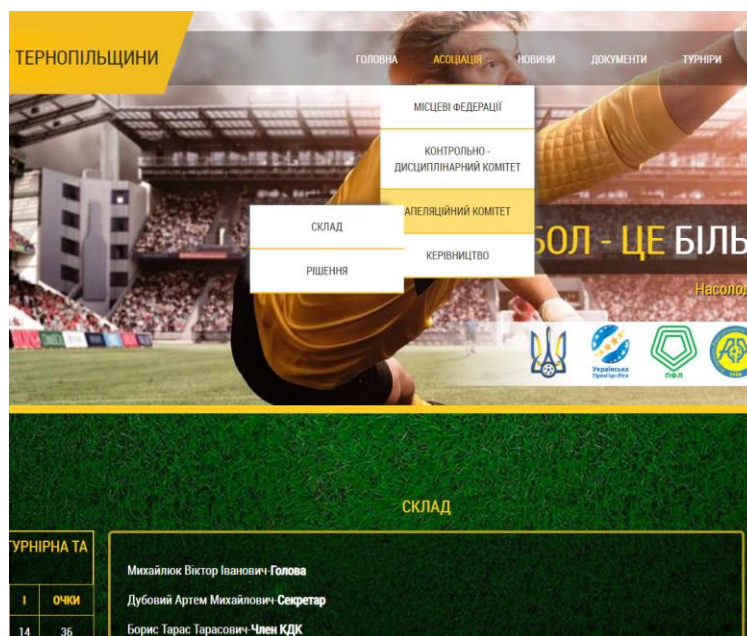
ТЕРНОПІЛЬЩИНИ

ГОЛОВНА АСОЦІАЦІЯ НОВИНИ ДОКУМЕНТИ ТУРНІРИ

МІСЦЕВІ ФЕДЕРАЦІЇ

КОНТРОЛЬНО - ДИСЦИПЛІНАРНИЙ КОМІТЕТ

АПЕЛЯЦІЙНИЙ КОМІТЕТ

КЕРІВНИЦТВО

СКЛАД

РІШЕННЯ

БОЛ - ЦЕ БІЛЬ

Насолод

Українська Прем'єр-Ліга

ПФЛ

СКЛАД

УРНІРНА ТА

| І | ОЧКИ |
|---|---|
| 14 | 36 |

Михайлюк Віктор Іванович-**Голова**

Дубовий Артем Михайлович-**Секретар**

Борис Тарас Тарасович-**Член КДК**